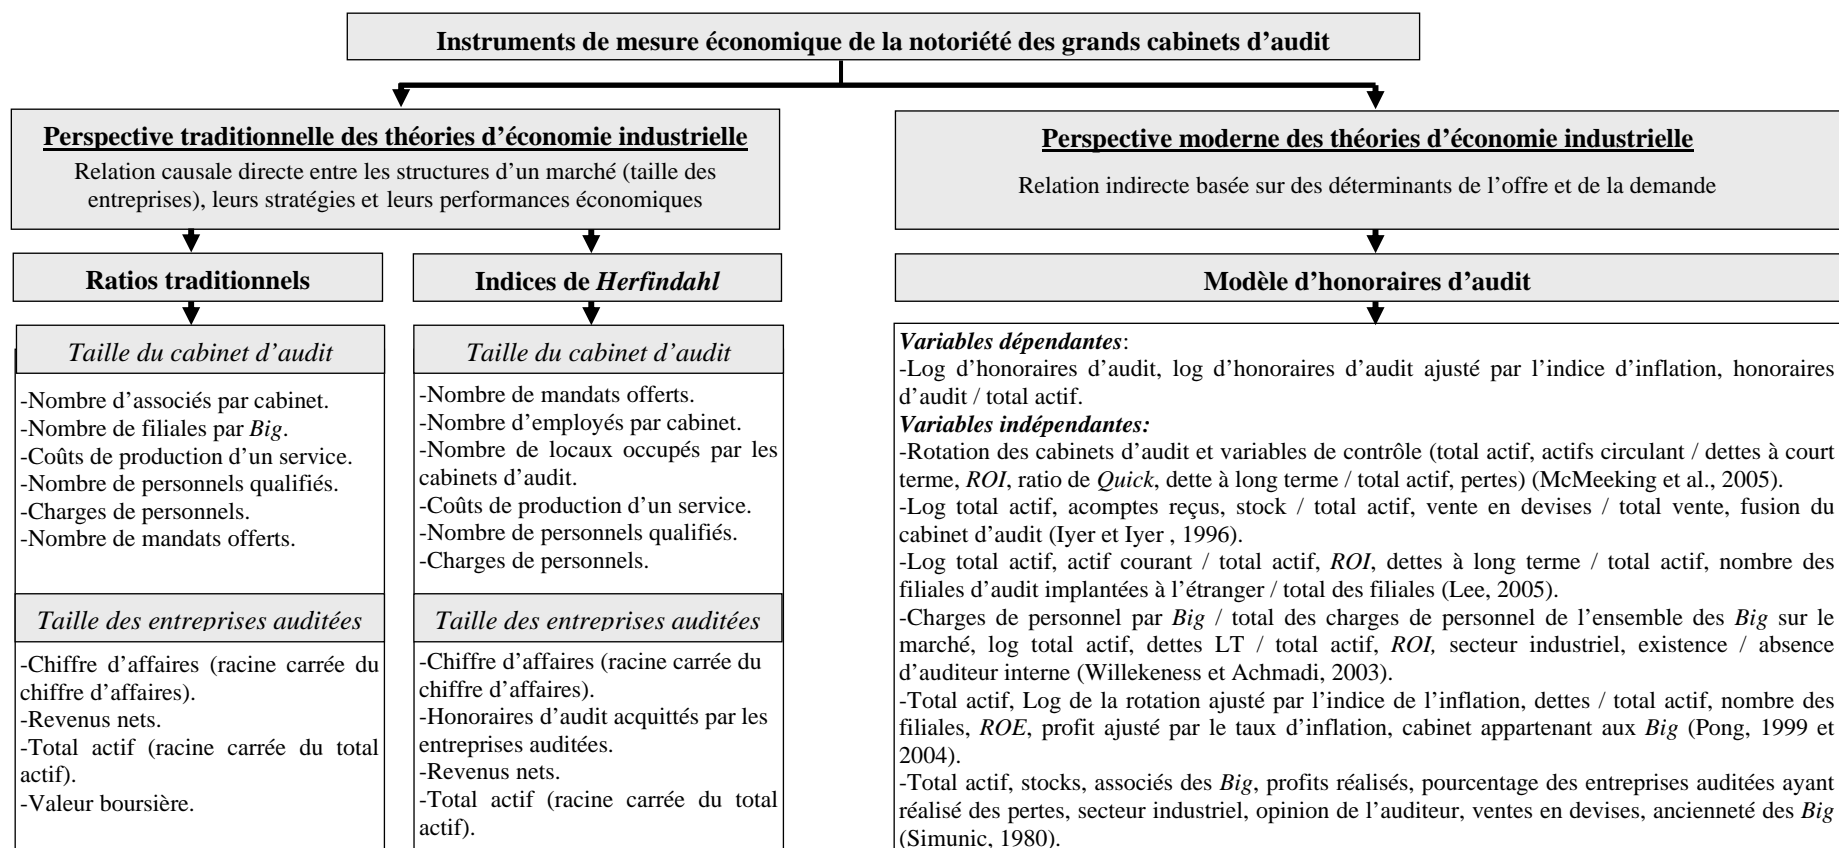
Instruments de mesure économique de la notoriété des grands cabinets d'audit

Perspective traditionnelle des théories d'économie industrielle

Relation causale directe entre les structures d'un marché (taille des entreprises), leurs stratégies et leurs performances économiques

Ratios traditionnels

Taille du cabinet d'audit

-Nombre d'associés par cabinet.
-Nombre de filiales par *Big*.
-Coûts de production d'un service.
-Nombre de personnels qualifiés.
-Charges de personnels.
-Nombre de mandats offerts.

Taille des entreprises auditées

-Chiffre d'affaires (racine carrée du chiffre d'affaires).
-Revenus nets.
-Total actif (racine carrée du total actif).
-Valeur boursière.

Indices de *Herfindahl*

Taille du cabinet d'audit

-Nombre de mandats offerts.
-Nombre d'employés par cabinet.
-Nombre de locaux occupés par les cabinets d'audit.
-Coûts de production d'un service.
-Nombre de personnels qualifiés.
-Charges de personnels.

Taille des entreprises auditées

-Chiffre d'affaires (racine carrée du chiffre d'affaires).
-Honoraires d'audit acquittés par les entreprises auditées.
-Revenus nets.
-Total actif (racine carrée du total actif).

Perspective moderne des théories d'économie industrielle

Relation indirecte basée sur des déterminants de l'offre et de la demande

Modèle d'honoraires d'audit

*Variables dépendantes*:
-Log d'honoraires d'audit, log d'honoraires d'audit ajusté par l'indice d'inflation, honoraires d'audit / total actif.
*Variables indépendantes:*
-Rotation des cabinets d'audit et variables de contrôle (total actif, actifs circulant / dettes à court terme, *ROI*, ratio de *Quick*, dette à long terme / total actif, pertes) (McMeeking et al., 2005).
-Log total actif, acomptes reçus, stock / total actif, vente en devises / total vente, fusion du cabinet d'audit (Iyer et Iyer , 1996).
-Log total actif, actif courant / total actif, *ROI*, dettes à long terme / total actif, nombre des filiales d'audit implantées à l'étranger / total des filiales (Lee, 2005).
-Charges de personnel par *Big* / total des charges de personnel de l'ensemble des *Big* sur le marché, log total actif, dettes LT / total actif, *ROI,* secteur industriel, existence / absence d'auditeur interne (Willekeness et Achmadi, 2003).
-Total actif, Log de la rotation ajusté par l'indice de l'inflation, dettes / total actif, nombre des filiales, *ROE*, profit ajusté par le taux d'inflation, cabinet appartenant aux *Big* (Pong, 1999 et 2004).
-Total actif, stocks, associés des *Big*, profits réalisés, pourcentage des entreprises auditées ayant réalisé des pertes, secteur industriel, opinion de l'auditeur, ventes en devises, ancienneté des *Big* (Simunic, 1980).